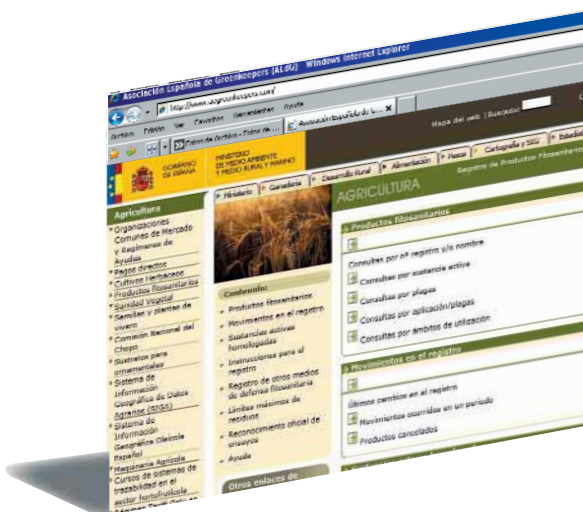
Asociación Española de Greenkeepers (AEdG) - Windows Internet Explorer

http://www.aegreenkeepers.com/

Archivo Edición Ver Favoritos Herramientas Ayuda

Asociación Española de G...

Mapa del web | Suscripción

GOBIERNO DE ESPAÑA

MINISTERIO DE MEDIO AMBIENTE Y MEDIO RURAL Y MARINO

Ministerio | Ganadería | Desarrollo Rural | Alimentación | Pesca | Cartografía y SIG | Estadísticas

Registro de Productos Fitosanitarios

Agricultura

Organizaciones Comunes de Mercado y Regímenes de Ayudas
Pagos directos
Cultivos Herbáceos
Productos fitosanitarios
Sanidad Vegetal
Semillas y plantas de vivero
Comisión Nacional del Chopo
Sustratos para ornamentales
Sistema de Información Geográfica de Datos Agrarios (SIGA)
Sistema de Información Geográfica Oleícola Español
Maquinaria Agrícola
Cursos de sistemas de trazabilidad en el sector hortofrutícola

AGRICULTURA

Contenido:
Productos fitosanitarios
Movimientos en el registro
Sustancias activas homologadas
Instrucciones para el registro
Registro de otros medios de defensa fitosanitaria
Límites máximos de residuos
Reconocimiento oficial de ensayos
Ayuda

Otros enlaces de

Productos fitosanitarios

Consultas por nº registro y/o nombre
Consultas por sustancia activa
Consultas por plagas
Consultas por aplicación/plagas
Consultas por ámbitos de utilización

Movimientos en el registro

Últimos cambios en el registro
Movimientos ocurridos en un periodo
Productos cancelados